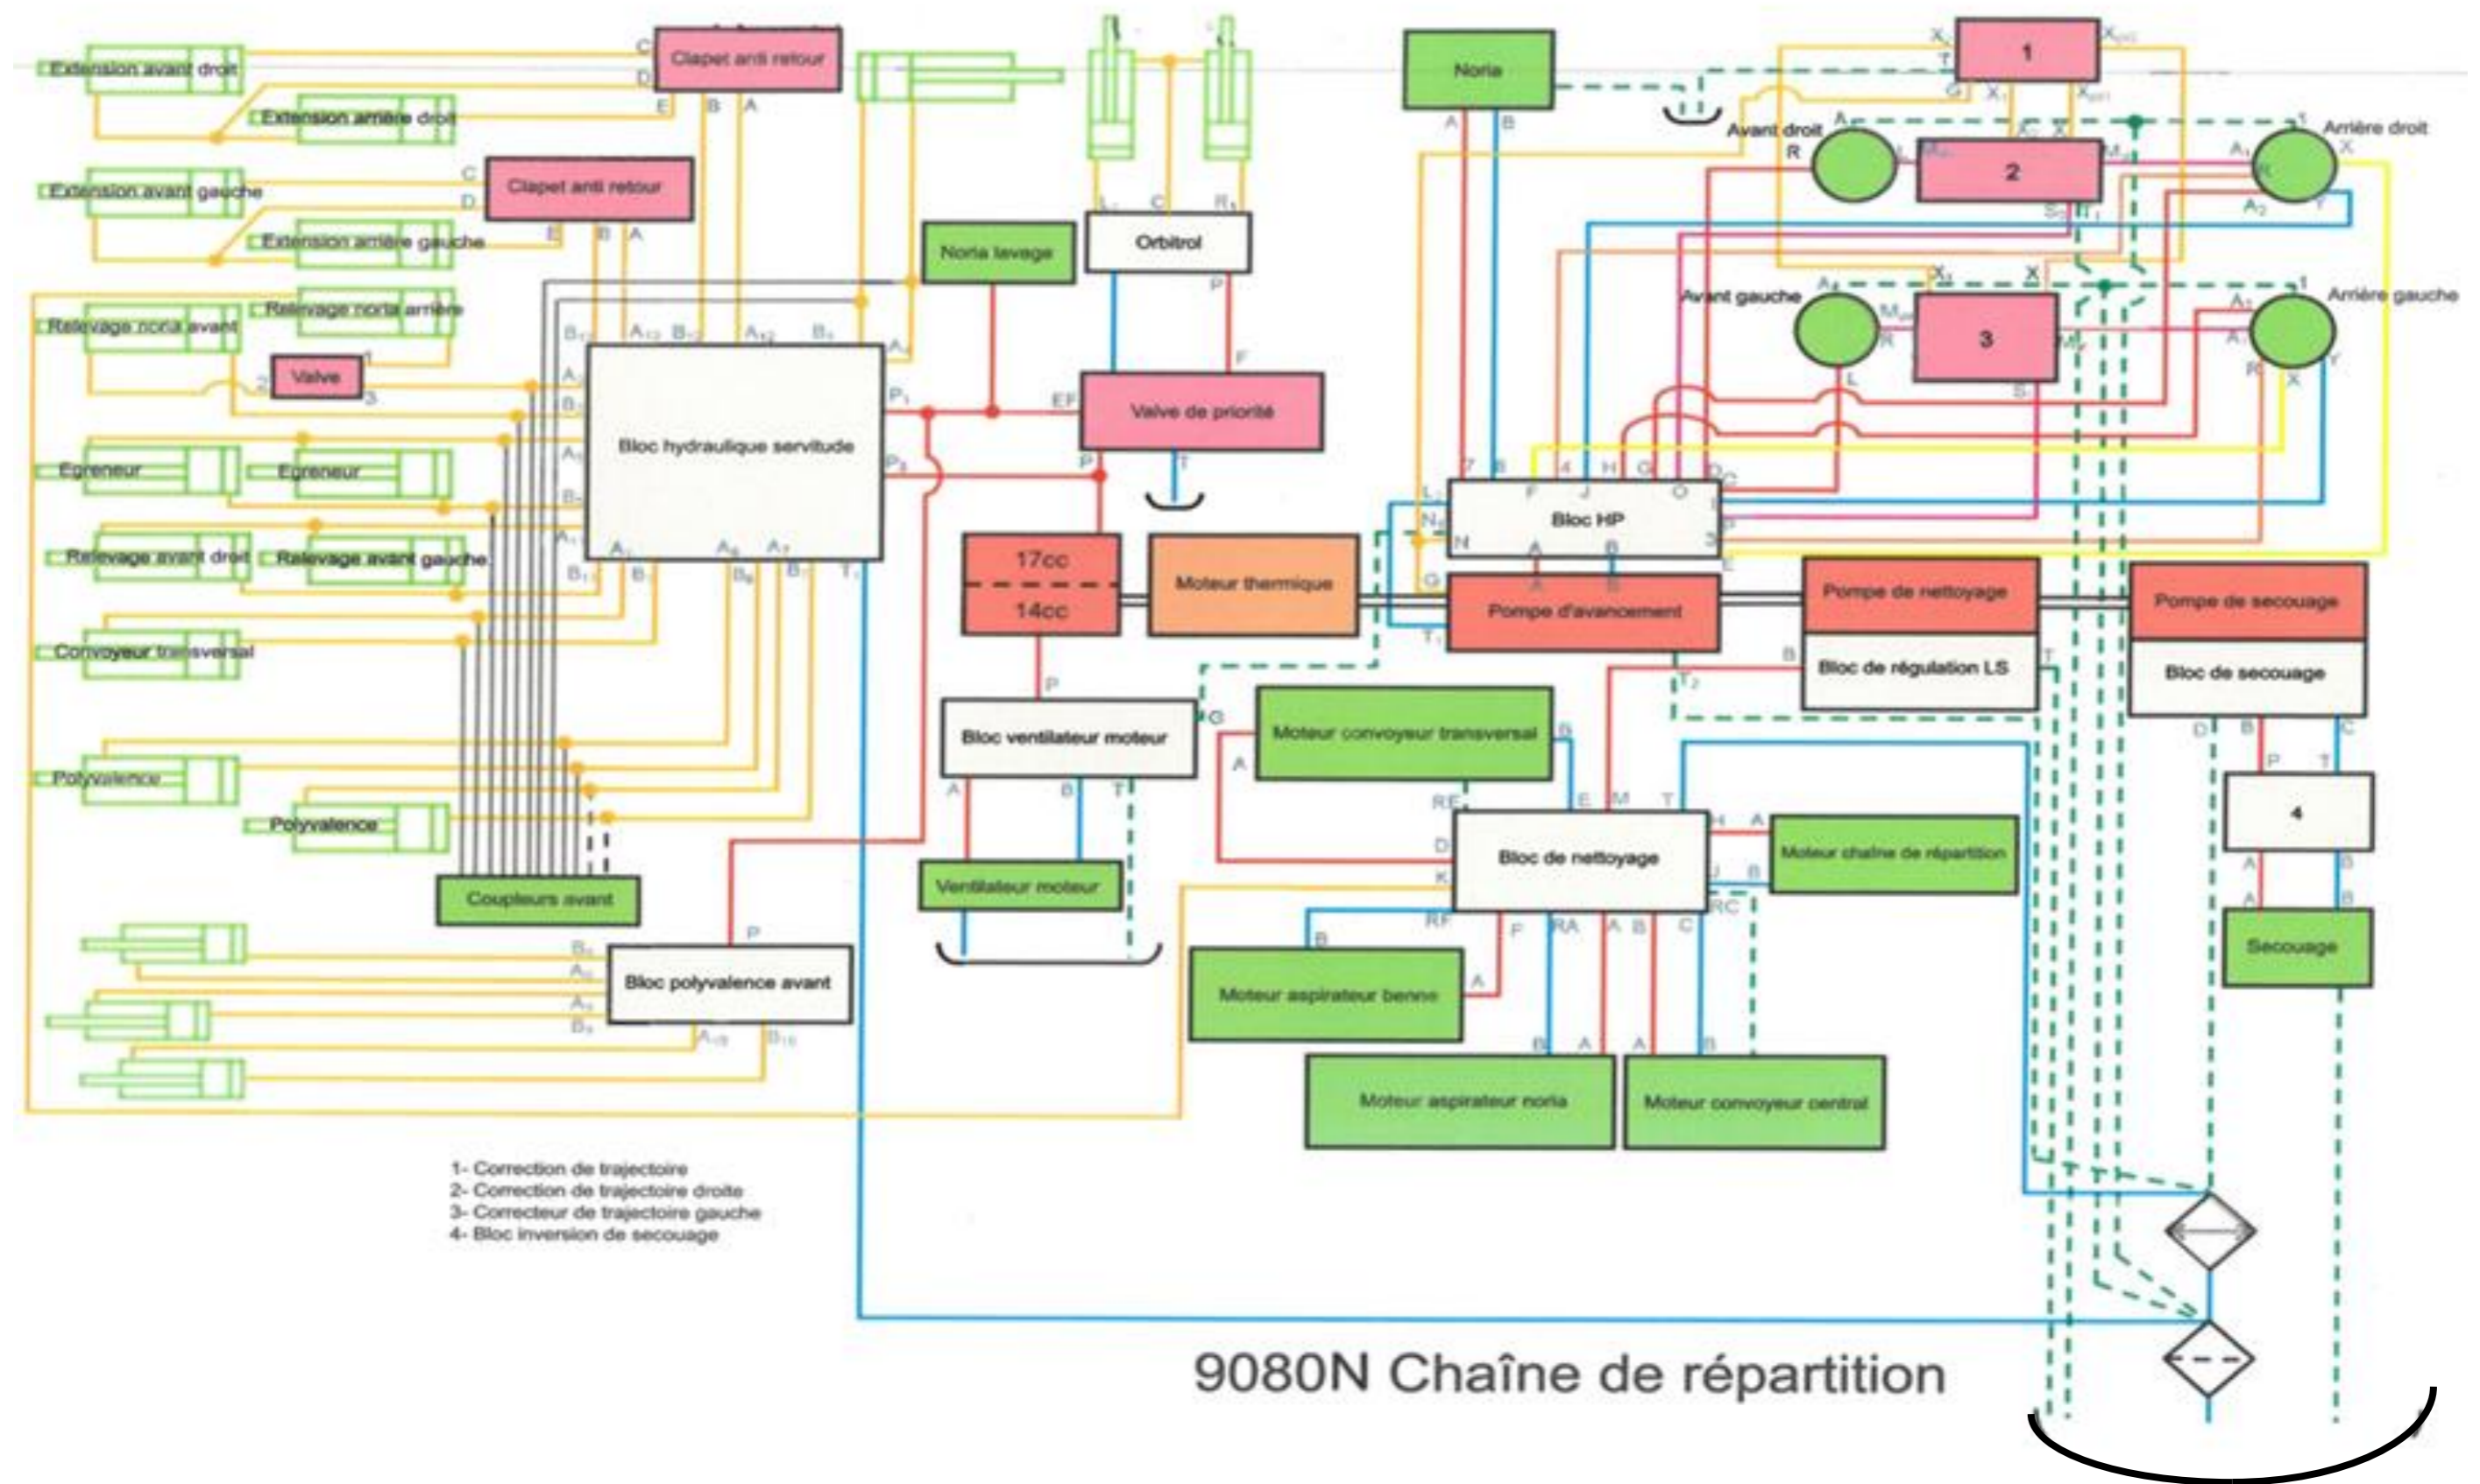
Extension avant droit
Clapet anti retour
C
D
E B A
Extension arrière droit
Extension avant gauche
Clapet anti retour
C
D
E B A
Extension arrière gauche
Relevage noria arrière
Relevage noria avant
Valve
1
2
3
Egreneur
Egreneur
Relevage avant droit
Relevage avant gauche
Convoyeur transversal
Polyvalence
Polyvalence
Coupleurs avant
Bloc hydraulique servitude
$B_{12}$ $A_{13}$ $B_{13}$ $A_{12}$ $B_8$ $A_8$
$A_2$ $B_2$ $A_5$ $B_5$ $A_{11}$ $B_{11}$ $B_1$ $A_1$ $A_6$ $B_6$ $A_7$ $B_7$ $T_1$
$P_1$
$P_2$
Noria lavage
Orbitrol
L C R
P
F
EF
Valve de priorité
P T
17cc
14cc
Moteur thermique
P
Bloc ventilateur moteur
G
A B T
Ventilateur moteur
Bloc polyvalence avant
$B_3$ $A_3$ $A_4$ $B_4$
P
$A_{10}$ $B_{10}$
Noria
A B
1
$X_2$ $X_{D2}$
T
G $X_1$ $X_{D1}$
Avant droit
A
R L
$M_{A}$ $M_B$
2
C X
$S_2$ $T_1$
Arrière droit
1
$A_1$ X
R
$A_2$ Y
Avant gauche
$A_4$
$M_{A4}$
R
3
$M_B$
S
L
X
$X_3$
Arrière gauche
1
$A_1$
A
R Y X
7 8 4 H G O D C
L N N
F J
Bloc HP
A B
G
Pompe d'avancement
A B
$T_1$
$T_2$
Pompe de nettoyage
Bloc de régulation LS
B
T
Pompe de secouage
Bloc de secouage
D B C
P T
4
A B
A B
Secouage
Moteur convoyeur transversal
A B
RE E M T
D
Bloc de nettoyage
K
H A
J B
Moteur chaîne de répartition
RC
RF F RA A B C
B
Moteur aspirateur benne
A
B A A B
Moteur aspirateur noria
Moteur convoyeur central
1- Correction de trajectoire
2- Correction de trajectoire droite
3- Correcteur de trajectoire gauche
4- Bloc inversion de secouage
9080N Chaîne de répartition